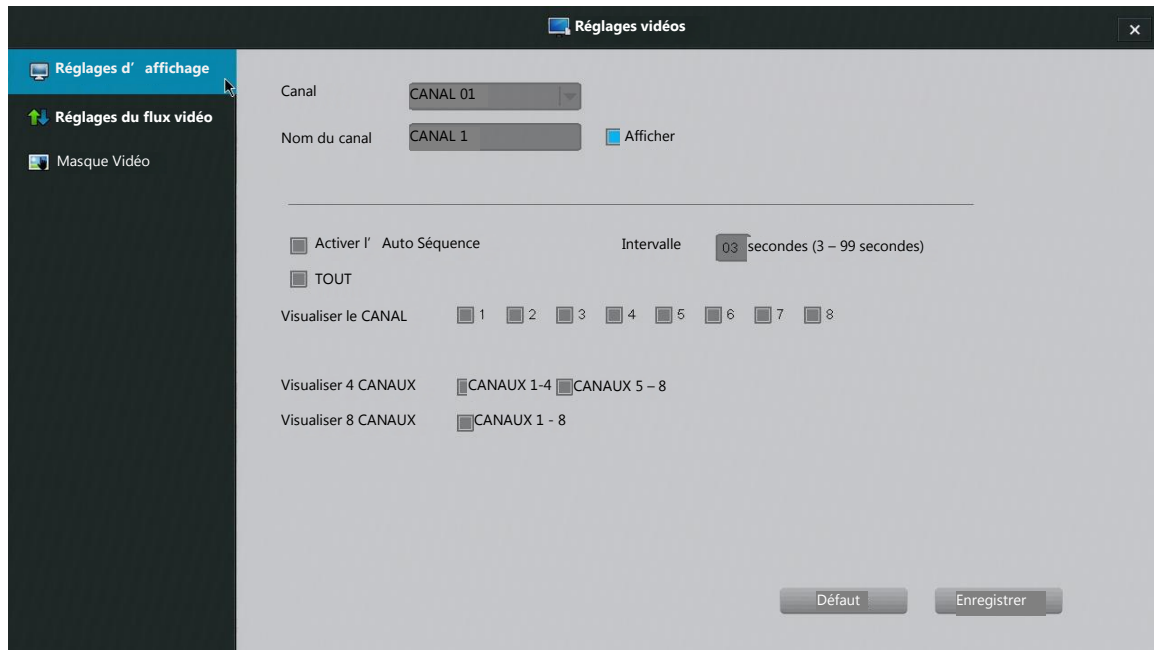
Réglages vidéos

×

Réglages d' affichage

Réglages du flux vidéo

Masque Vidéo

Canal CANAL 01

Nom du canal CANAL 1 Afficher

Activer l' Auto Séquence Intervalle 03 secondes (3 – 99 secondes)

TOUT

Visualiser le CANAL 1 2 3 4 5 6 7 8

Visualiser 4 CANAUX CANAUX 1-4 CANAUX 5 – 8

Visualiser 8 CANAUX CANAUX 1 - 8

Défaut Enregistrer